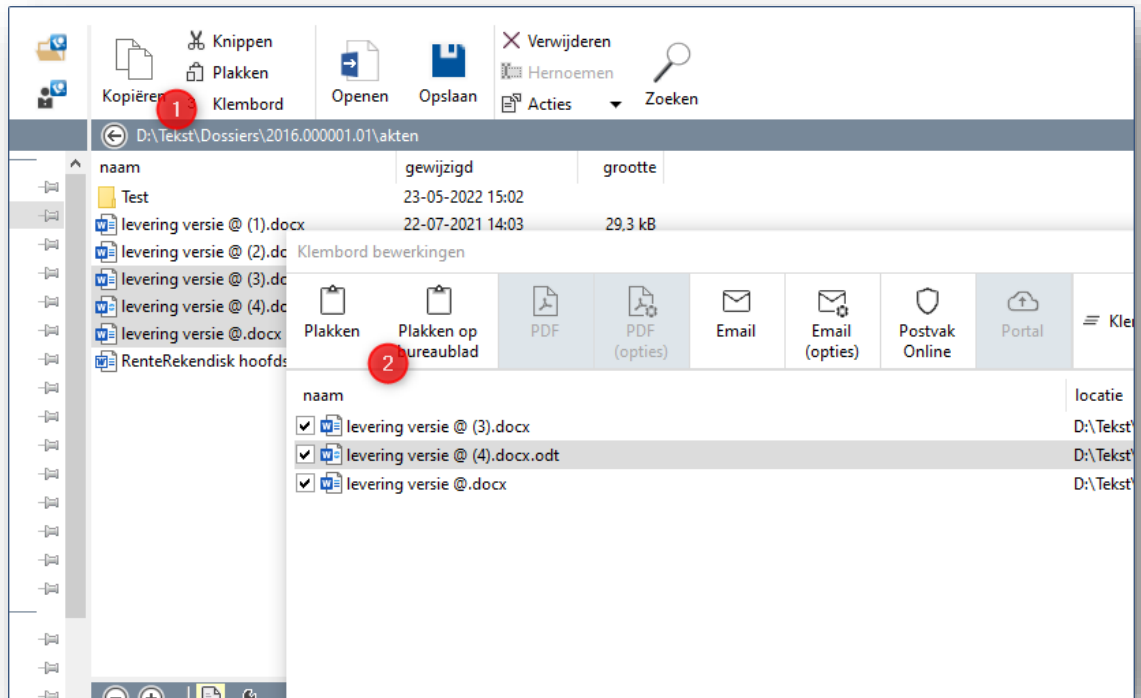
Kopiëren 1 3
Knippen
Plakken
Klembord
Openen
Opslaan
Verwijderen
Hernoemen
Acties
Zoeken

D:\Tekst\Dossiers\2016.000001.01\akten

| naam | gewijzigd | grootte |
|---|---|---|
| Test | 23-05-2022 15:02 | |
| levering versie @ (1).docx | 22-07-2021 14:03 | 29,3 kB |
| levering versie @ (2).do | | |
| levering versie @ (3).do | | |
| levering versie @ (4).do | | |
| levering versie @.docx | | |
| RenteRekendisk hoofds | | |

Klembord bewerkingen

Plakken
Plakken op bureaublad
2
PDF
PDF (opties)
Email
Email (opties)
Postvak Online
Portal
Kle

| naam | locatie |
|---|---|
| levering versie @ (3).docx | D:\Tekst\ |
| levering versie @ (4).docx.odt | D:\Tekst\ |
| levering versie @.docx | D:\Tekst\ |